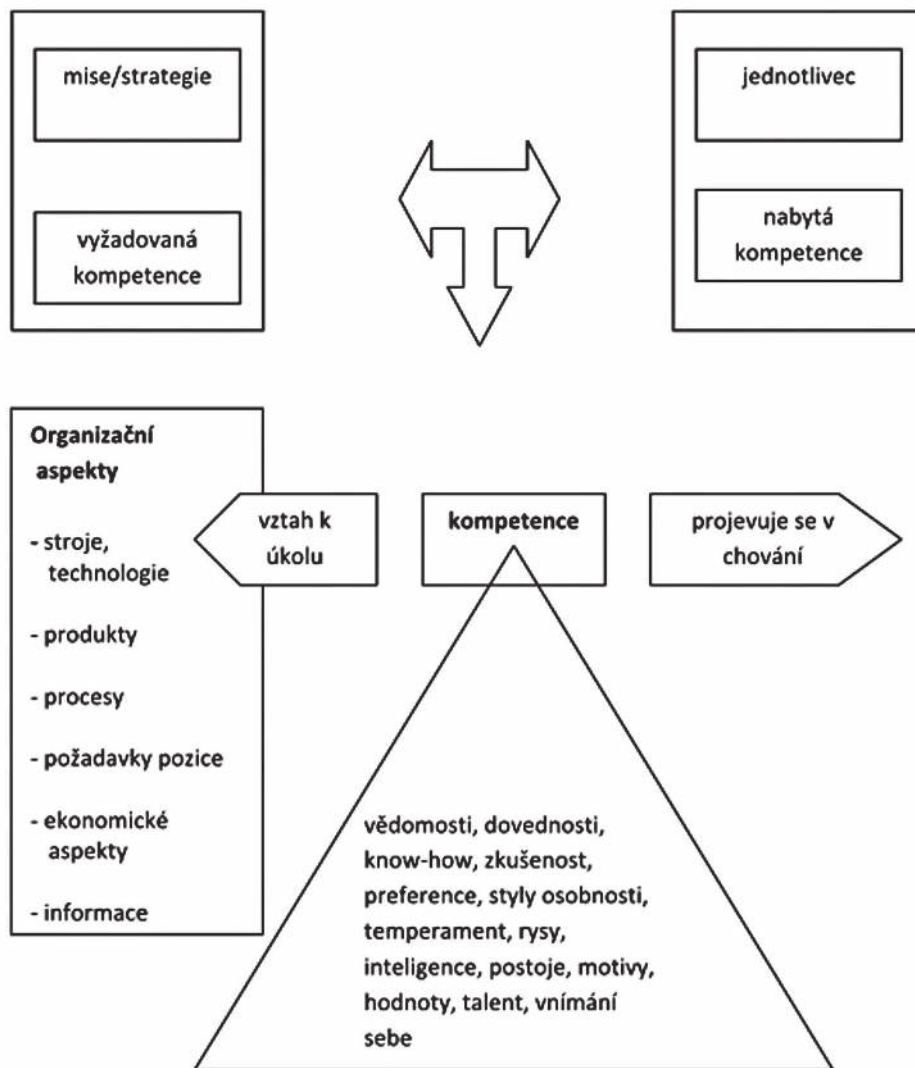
mise/strategie

vyžadovaná kompetence

jednotlivec

nabytá kompetence

Organizační aspekty

- stroje, technologie

- produkty

- procesy

- požadavky pozice

- ekonomické aspekty

- informace

vztah k úkolu

kompetence

projevuje se v chování

vědomosti, dovednosti, know-how, zkušenost, preference, styly osobnosti, temperament, rysy, inteligence, postoje, motivy, hodnoty, talent, vnímání sebe